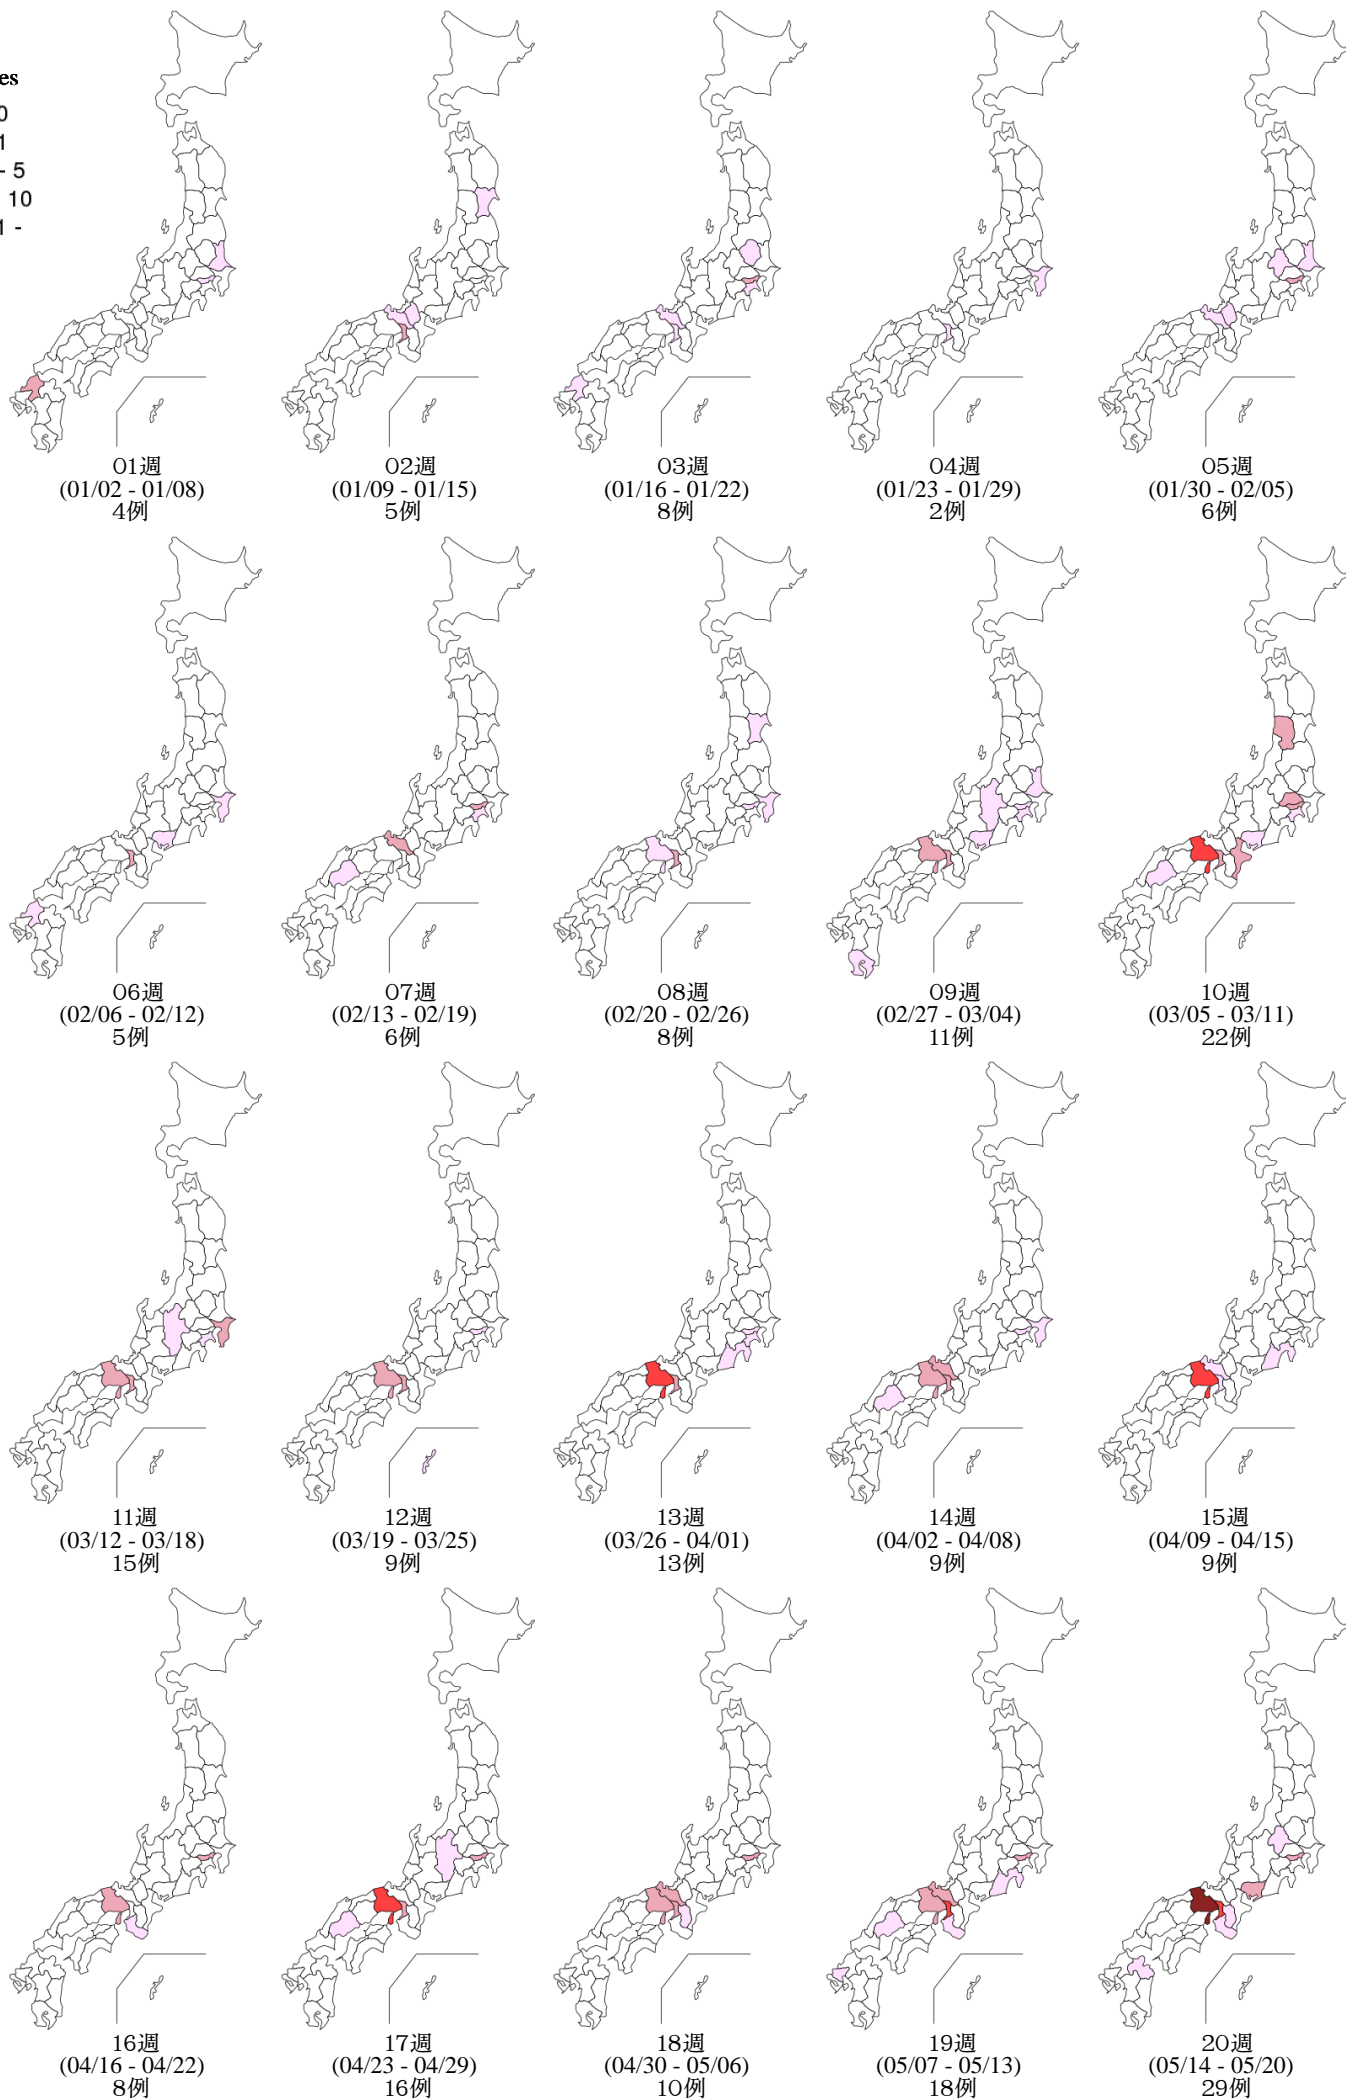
es
0
1
- 5
10
1 -

01週
(01/02 - 01/08)
4例

02週
(01/09 - 01/15)
5例

03週
(01/16 - 01/22)
8例

04週
(01/23 - 01/29)
2例

05週
(01/30 - 02/05)
6例

06週
(02/06 - 02/12)
5例

07週
(02/13 - 02/19)
6例

08週
(02/20 - 02/26)
8例

09週
(02/27 - 03/04)
11例

10週
(03/05 - 03/11)
22例

11週
(03/12 - 03/18)
15例

12週
(03/19 - 03/25)
9例

13週
(03/26 - 04/01)
13例

14週
(04/02 - 04/08)
9例

15週
(04/09 - 04/15)
9例

16週
(04/16 - 04/22)
8例

17週
(04/23 - 04/29)
16例

18週
(04/30 - 05/06)
10例

19週
(05/07 - 05/13)
18例

20週
(05/14 - 05/20)
29例